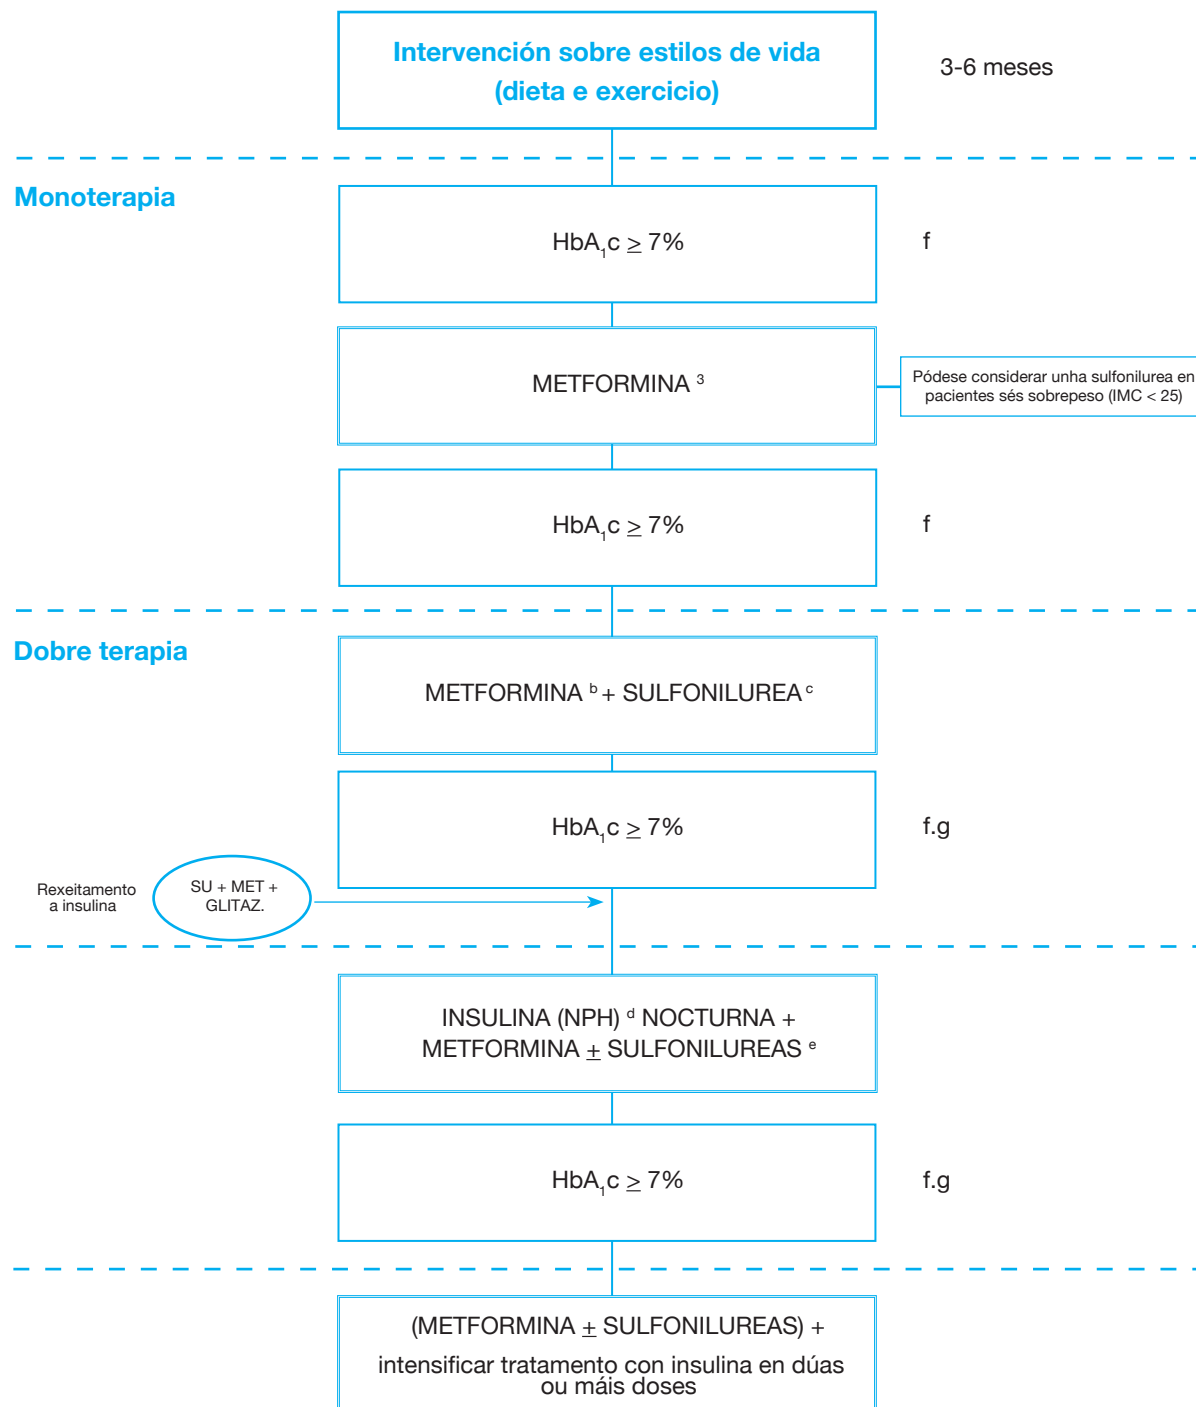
Intervención sobre estilos de vida (dieta e exercicio)

3-6 meses

Monoterapia

$HbA_1c \geq 7\%$

f

METFORMINA $^3$

Pódese considerar unha sulfonilurea en pacientes sés sobrepeso (IMC < 25)

$HbA_1c \geq 7\%$

f

Dobre terapia

METFORMINA $^b$ + SULFONILUREA $^c$

$HbA_1c \geq 7\%$

f.g

Rexeitamento a insulina

SU + MET + GLITAZ.

INSULINA (NPH) $^d$ NOCTURNA + METFORMINA $\pm$ SULFONILUREAS $^e$

$HbA_1c \geq 7\%$

f.g

(METFORMINA $\pm$ SULFONILUREAS) + intensificar tratamento con insulina en dúas ou máis doses